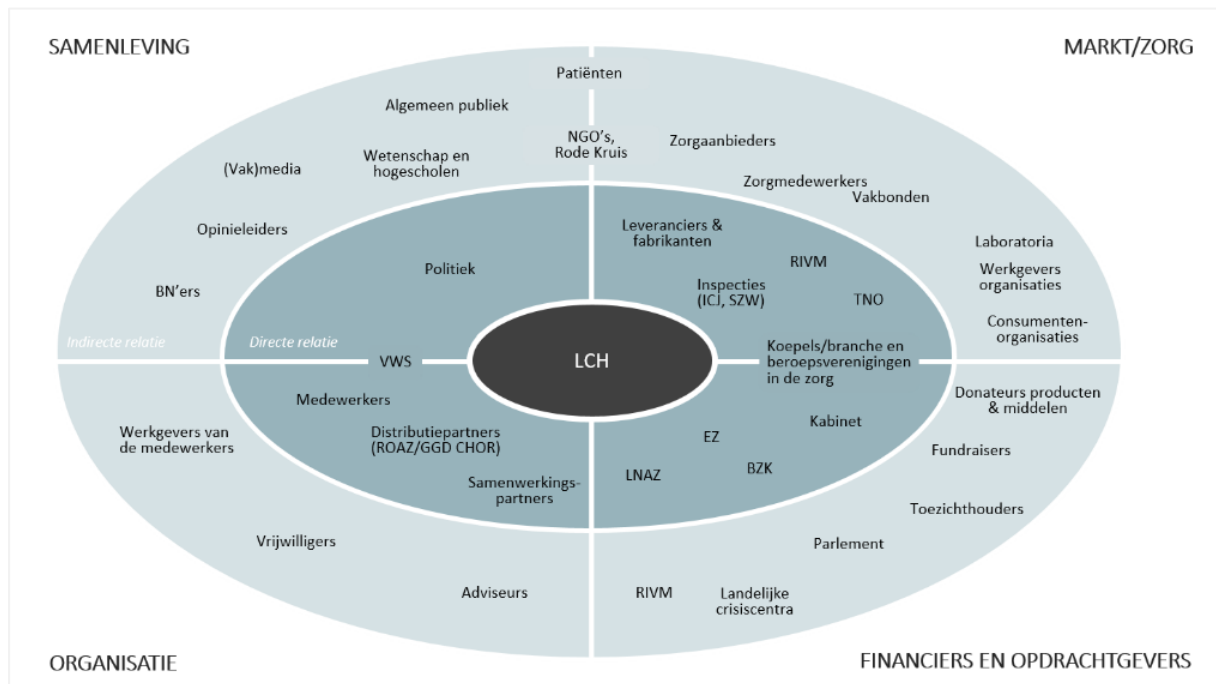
SAMENLEVING

MARKT/ZORG

Patiënten

Algemeen publiek

NGO's, Rode Kruis

Zorgaanbieders

(Vak)media

Wetenschap en hogescholen

Zorgmedewerkers

Vakbonden

Opinieleiders

Leveranciers & fabrikanten

Laboratoria

Politiek

RIVM

Werkgevers organisaties

BN'ers

Inspecties (ICJ, SZW)

TNO

Consumenten-organisaties

Indirecte relatie

Directe relatie

VWS

LCH

Koepels/branche en beroepsverenigingen in de zorg

Donateurs producten & middelen

Medewerkers

Werkgevers van de medewerkers

Distributiepartners (ROAZ/GGD CHOR)

EZ

Kabinet

Fundraisers

LNAZ

BZK

Samenwerkings-partners

Toezichthouders

Vrijwilligers

Parlement

Adviseurs

RIVM

Landelijke crisiscentra

ORGANISATIE

FINANCIERS EN OPDRACHTGEVERS